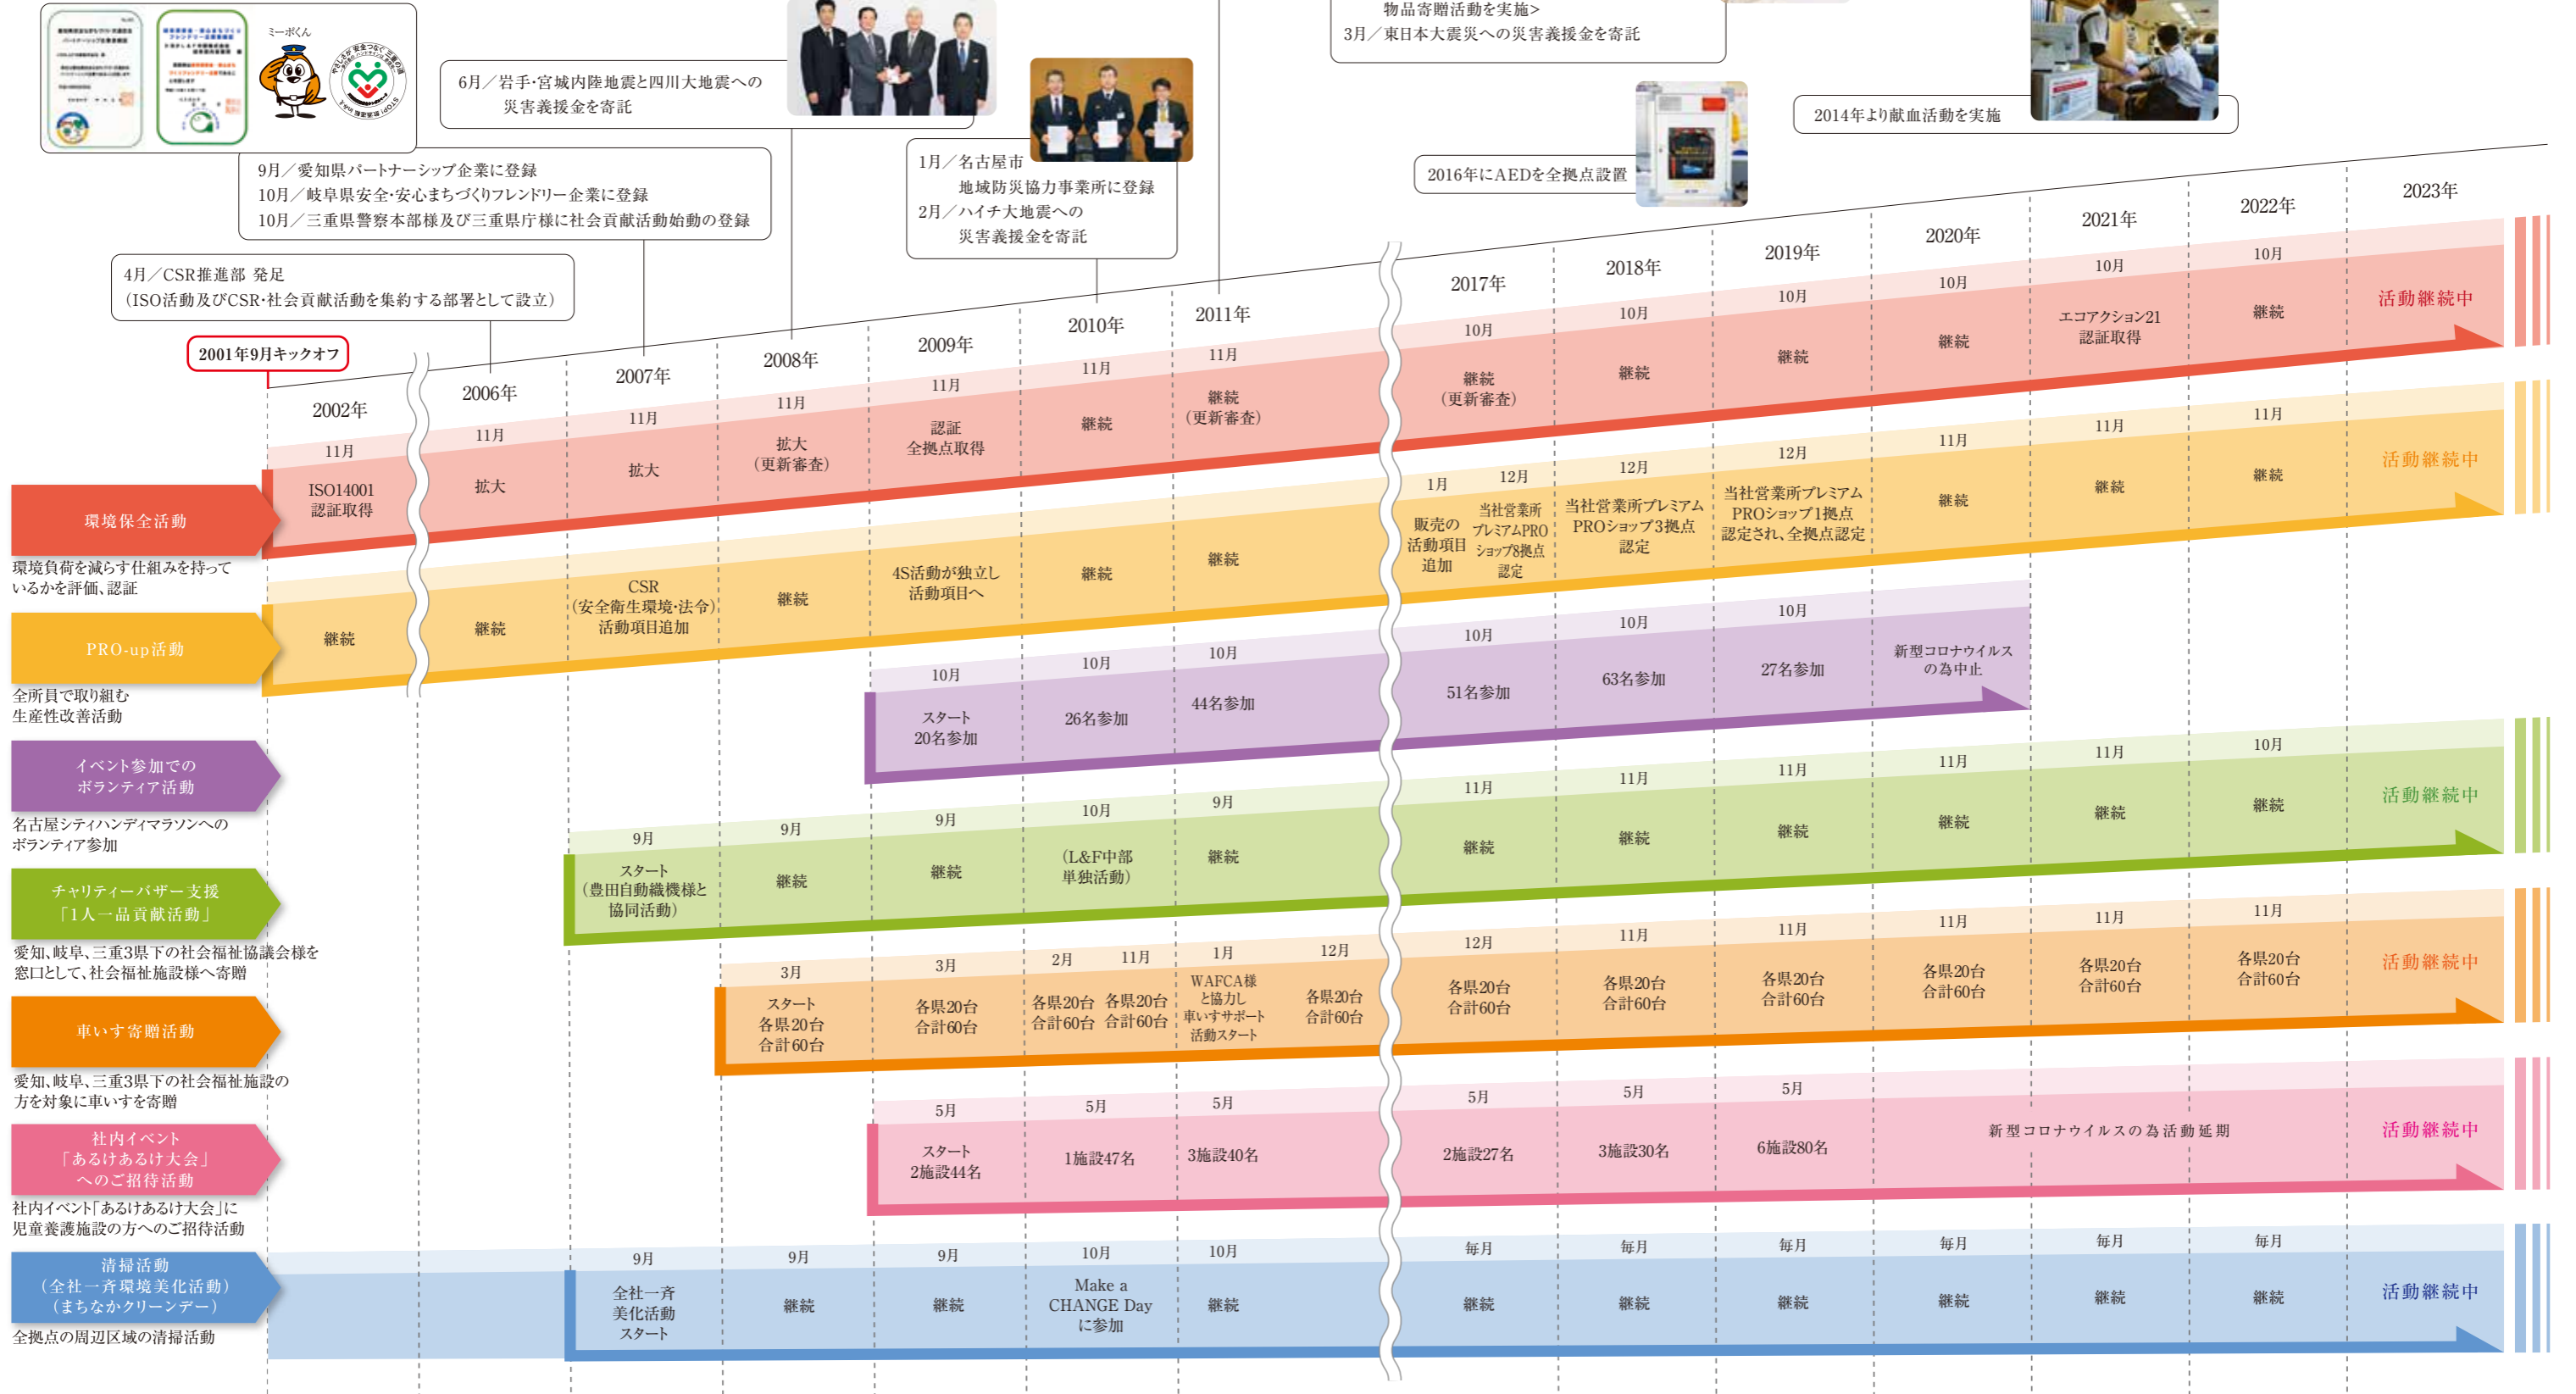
ミーポくん

6月／岩手・宮城内陸地震と四川大地震への災害義援金を寄託

物品寄贈活動を実施＞
3月／東日本大震災への災害義援金を寄託

2014年より献血活動を実施

2016年にAEDを全拠点設置

1月／名古屋市地域防災協力事業所に登録
2月／ハイチ大地震への災害義援金を寄託

9月／愛知県パートナーシップ企業に登録
10月／岐阜県安全・安心まちづくりフレンドリー企業に登録
10月／三重県警察本部様及び三重県庁様に社会貢献活動始動の登録

4月／CSR推進部 発足
（ISO活動及びCSR・社会貢献活動を集約する部署として設立）

2001年9月キックオフ

2002年 2006年 2007年 2008年 2009年 2010年 2011年 2017年 2018年 2019年 2020年 2021年 2022年 2023年

環境保全活動
環境負荷を減らす仕組みを持っているかを評価、認証
11月 ISO14001認証取得 / 11月 拡大 / 11月 拡大 / 11月 拡大（更新審査） / 11月 認証 全拠点取得 / 11月 継続 / 11月 継続（更新審査） / 10月 継続（更新審査） / 10月 継続 / 10月 継続 / 10月 継続 / 10月 エコアクション21認証取得 / 10月 継続 / 活動継続中

PRO-up活動
全所員で取り組む生産性改善活動
継続 / 継続 / CSR（安全衛生環境・法令）活動項目追加 / 継続 / 4S活動が独立し活動項目へ / 継続 / 継続 / 1月 販売の活動項目追加 12月 当社営業所プレミアムPROショップ8拠点認定 / 12月 当社営業所プレミアムPROショップ3拠点認定 / 12月 当社営業所プレミアムPROショップ1拠点認定され、全拠点認定 / 11月 継続 / 11月 継続 / 11月 継続 / 活動継続中

イベント参加でのボランティア活動
名古屋シティハンディマラソンへのボランティア参加
10月 スタート20名参加 / 10月 26名参加 / 10月 44名参加 / 10月 51名参加 / 10月 63名参加 / 10月 27名参加 / 新型コロナウイルスの為中止

チャリティーバザー支援「1人一品貢献活動」
愛知、岐阜、三重3県下の社会福祉協議会様を窓口として、社会福祉施設様へ寄贈
9月 スタート（豊田自動織機様と協同活動） / 9月 継続 / 9月 継続 / 10月（L&F中部単独活動） / 9月 継続 / 11月 継続 / 11月 継続 / 11月 継続 / 11月 継続 / 11月 継続 / 10月 継続 / 活動継続中

車いす寄贈活動
愛知、岐阜、三重3県下の社会福祉施設の方を対象に車いすを寄贈
3月 スタート 各県20台 合計60台 / 3月 各県20台 合計60台 / 2月 各県20台 合計60台 / 11月 各県20台 合計60台 / 1月 WAFCA様と協力し車いすサポート活動スタート / 12月 各県20台 合計60台 / 12月 各県20台 合計60台 / 11月 各県20台 合計60台 / 11月 各県20台 合計60台 / 11月 各県20台 合計60台 / 11月 各県20台 合計60台 / 11月 各県20台 合計60台 / 活動継続中

社内イベント「あるけあるけ大会」へのご招待活動
社内イベント「あるけあるけ大会」に児童養護施設の方へのご招待活動
5月 スタート 2施設44名 / 5月 1施設47名 / 5月 3施設40名 / 5月 2施設27名 / 5月 3施設30名 / 5月 6施設80名 / 新型コロナウイルスの為活動延期 / 活動継続中

清掃活動（全社一斉環境美化活動）（まちなかクリーンデー）
全拠点の周辺区域の清掃活動
9月 全社一斉美化活動スタート / 9月 継続 / 9月 継続 / 10月 Make a CHANGE Dayに参加 / 10月 継続 / 毎月 継続 / 毎月 継続 / 毎月 継続 / 毎月 継続 / 毎月 継続 / 毎月 継続 / 活動継続中